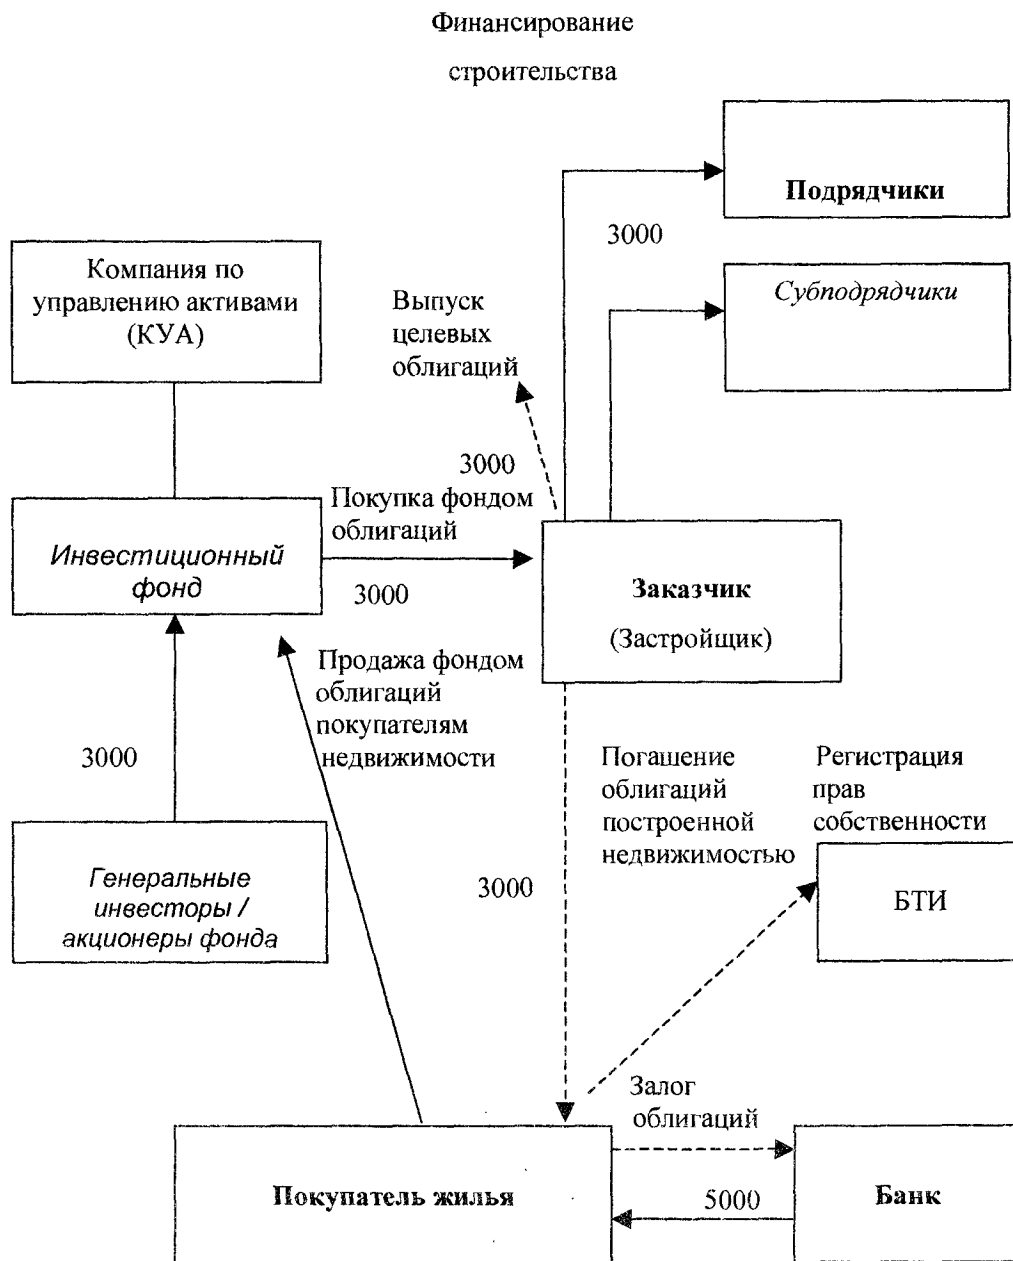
Финансирование строительства

Подрядчики

3000

Компания по управлению активами (КУА)

Выпуск целевых облигаций

Субподрядчики

3000

Покупка фондом облигаций

Инвестиционный фонд

3000

Заказчик

(Застройщик)

Продажа фондом облигаций покупателям недвижимости

3000

Погашение облигаций построенной недвижимостью

Регистрация прав собственности

Генеральные инвесторы / акционеры фонда

3000

БТИ

Залог облигаций

Покупатель жилья

5000

Банк